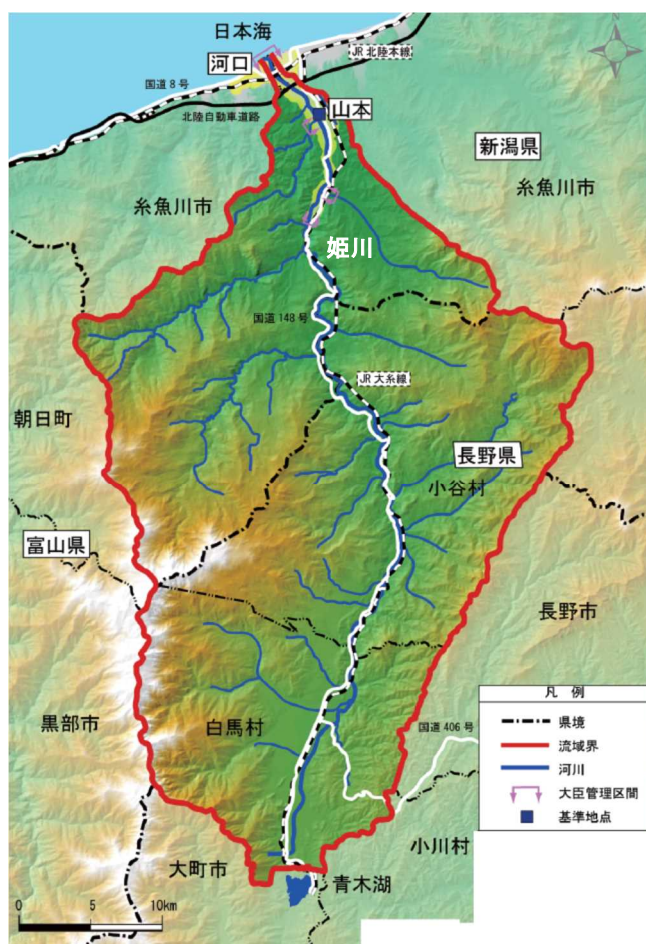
日本海

河口

JR 北陸本線

国道 8 号

山本

北陸自動車道路

新潟県

糸魚川市

糸魚川市

姫川

国道 148 号

JR 大糸線

朝日町

長野県

小谷村

富山県

長野市

凡　例

県境

流域界

河川

大臣管理区間

基準地点

国道 406 号

黒部市

白馬村

小川村

大町市

青木湖

0　5　10km